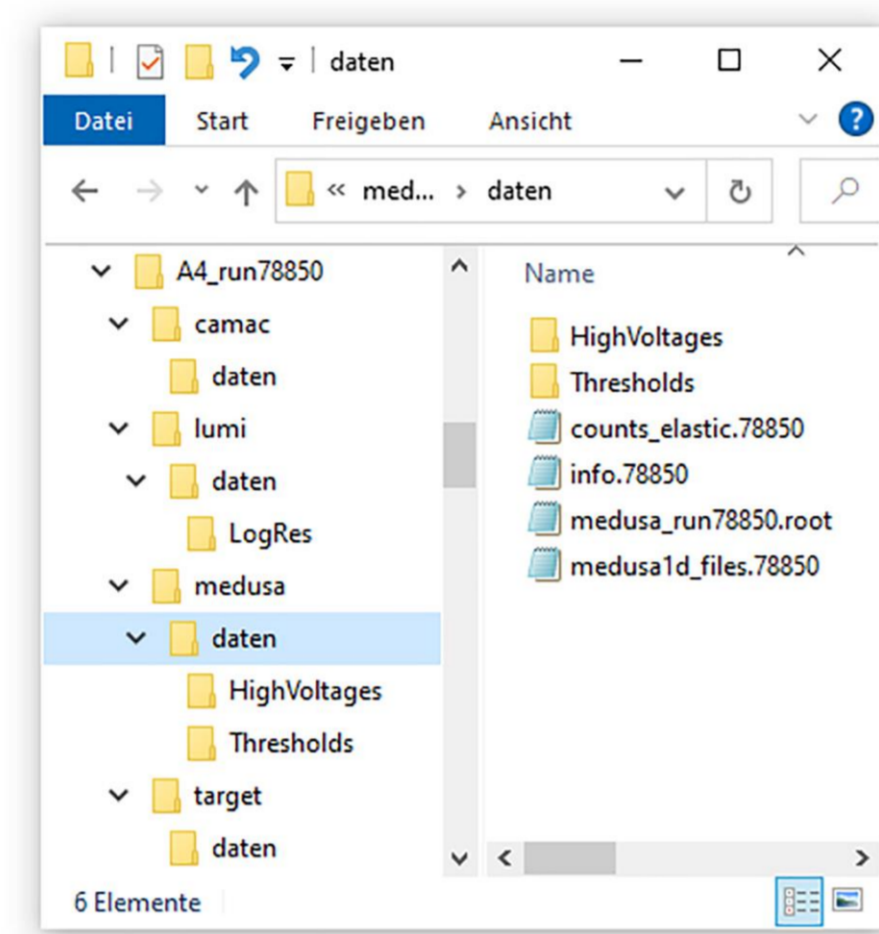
daten

Datei Start Freigeben Ansicht

« med... › daten

A4_run78850
camac
daten
lumi
daten
LogRes
medusa
daten
HighVoltages
Thresholds
target
daten

Name
HighVoltages
Thresholds
counts_elastic.78850
info.78850
medusa_run78850.root
medusa1d_files.78850

6 Elemente